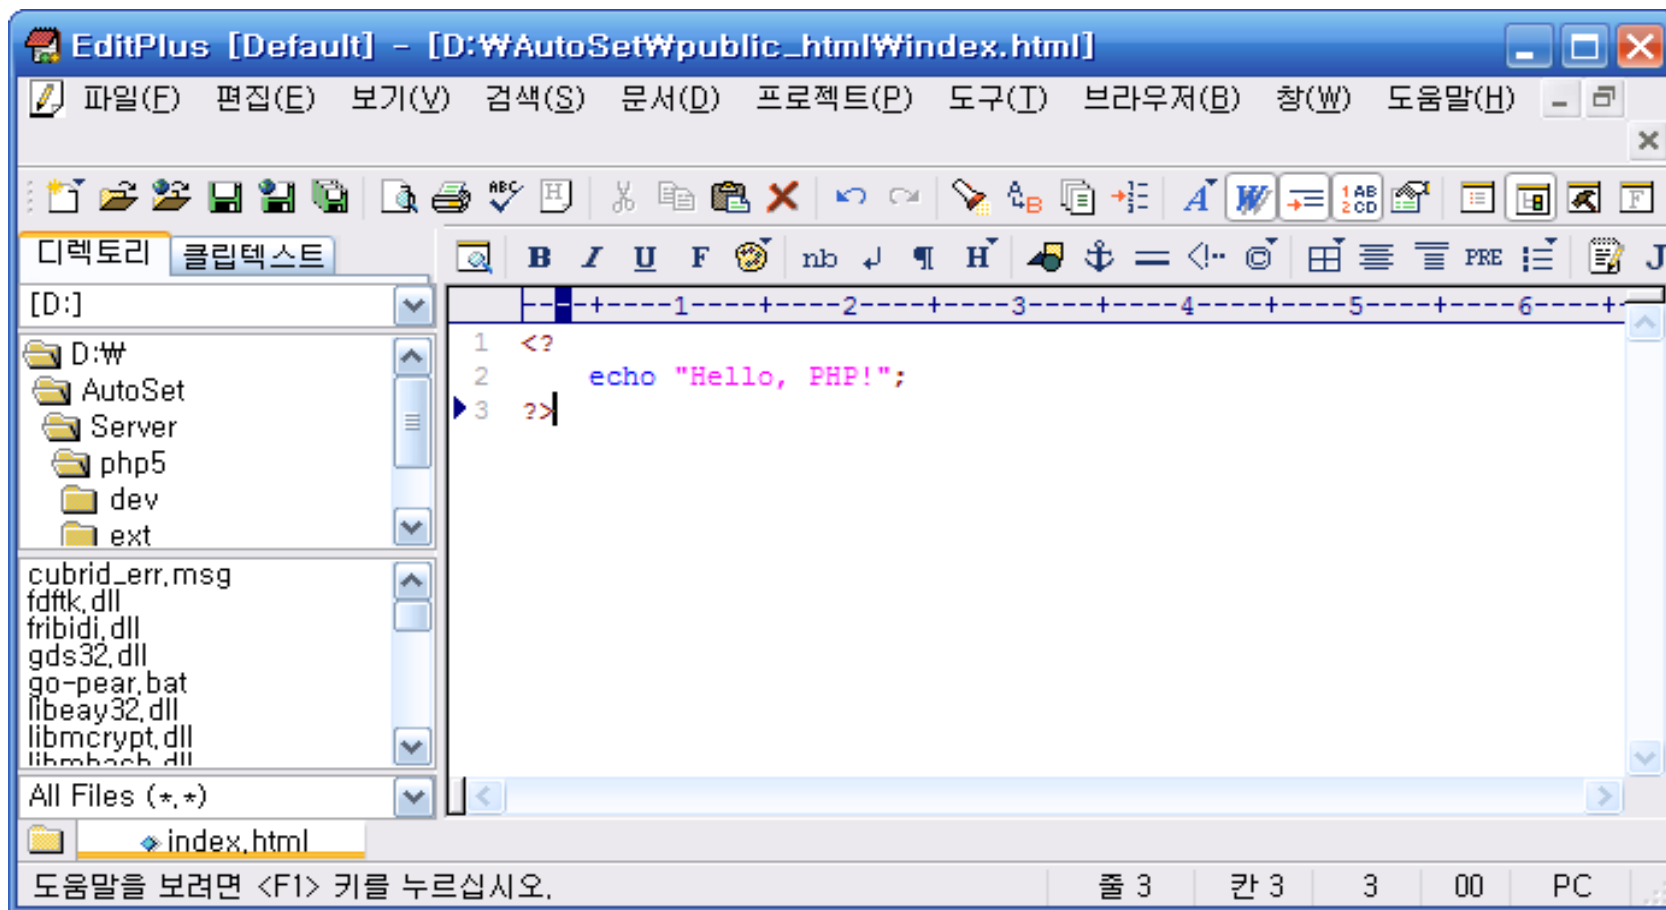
EditPlus [Default] - [D:₩AutoSet₩public_html₩index.html]

파일(F) 편집(E) 보기(V) 검색(S) 문서(D) 프로젝트(P) 도구(T) 브라우저(B) 창(W) 도움말(H)

디렉토리 클립텍스트

[D:]

D:₩
AutoSet
Server
php5
dev
ext

cubrid_err.msg
fdftk.dll
fribidi.dll
gds32.dll
go-pear.bat
libeay32.dll
libmcrypt.dll
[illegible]

All Files (*.*)

B I U F nb ¶ H PRE

--+----1----+----2----+----3----+----4----+----5----+----6----+

1 <?
2 echo "Hello, PHP!";
3 ?>

index.html

도움말을 보려면 <F1> 키를 누르십시오. 줄 3 칸 3 3 00 PC